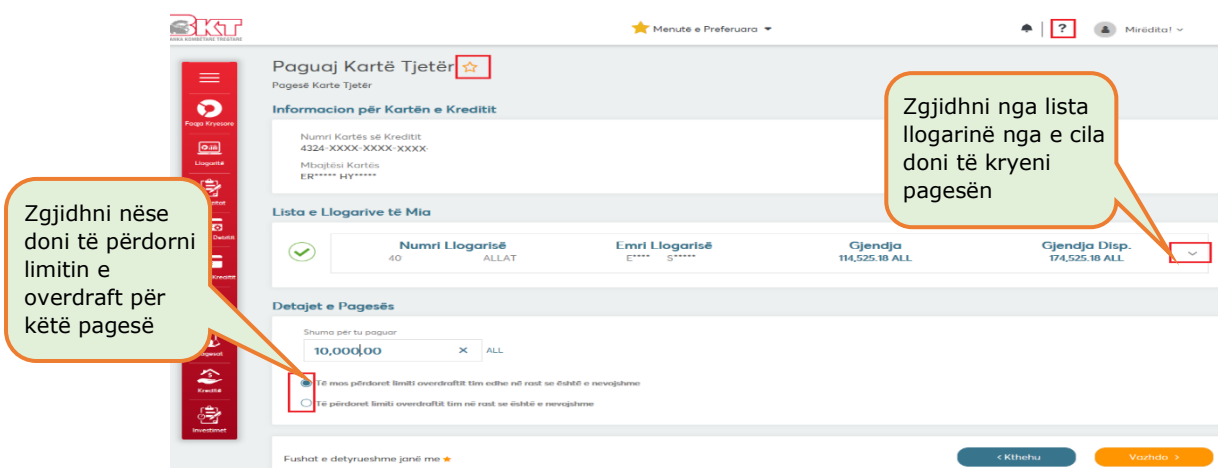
BKT
BANKA KOMBËTARE TREGTARE

Menutë e Preferuara

?

Mirëdita!

Pagesat Kryesore
Llogaritë
Kartat
Debitit
Kreditit
Pagesat
Kreditë
Investimet

Paguaj Kartë Tjetër
Pagesë Karte Tjetër

Informacion për Kartën e Kreditit

Numri Kartës së Kreditit
4324-XXXX-XXXX-XXXX-

Mbajtësi Kartës
ER***** HY*****

Lista e Llogarive të Mia

| Numri Llogarisë | Emri Llogarisë | Gjendja | Gjendja Disp. |
|---|---|---|---|
| 40 ALLAT | E**** S***** | 114,525.18 ALL | 174,525.18 ALL |

Detajet e Pagesës

Shuma për tu paguar
10,000.00 ALL

Të mos përdoret limiti overdraftit tim edhe në rast se është e nevojshme
Të përdoret limiti overdraftit tim në rast se është e nevojshme

Fushat e detyrueshme janë me ★

< Kthehu

Vazhdo >

Zgjidhni nga lista llogarinë nga e cila doni të kryeni pagesën

Zgjidhni nëse doni të përdorni limitin e overdraft për këtë pagesë